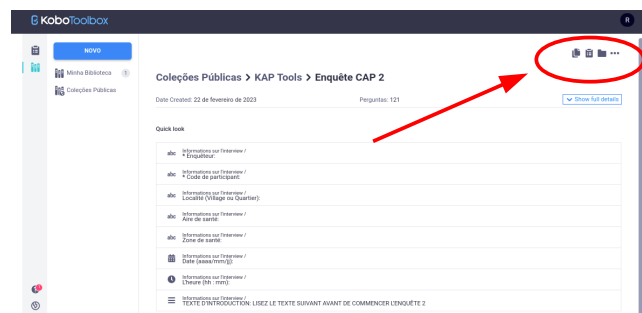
KoboToolbox

R

NOVO

Minha Biblioteca 1

Coleções Públicas

Coleções Públicas > KAP Tools > Enquête CAP 2

Date Created: 22 de fevereiro de 2023

Perguntas: 121

Show full details

Quick look

abc Informations sur l'interview / * Enquêteur:

abc Informations sur l'interview / * Code de participant:

abc Informations sur l'interview / Localité (Village ou Quartier):

abc Informations sur l'interview / Aire de santé:

abc Informations sur l'interview / Zone de santé:

Informations sur l'interview / Date (aaaa/mm/jj):

Informations sur l'interview / L'heure (hh : mm):

Informations sur l'interview / TEXTE D'INTRODUCTION: LISEZ LE TEXTE SUIVANT AVANT DE COMMENCER L'ENQUÊTE 2